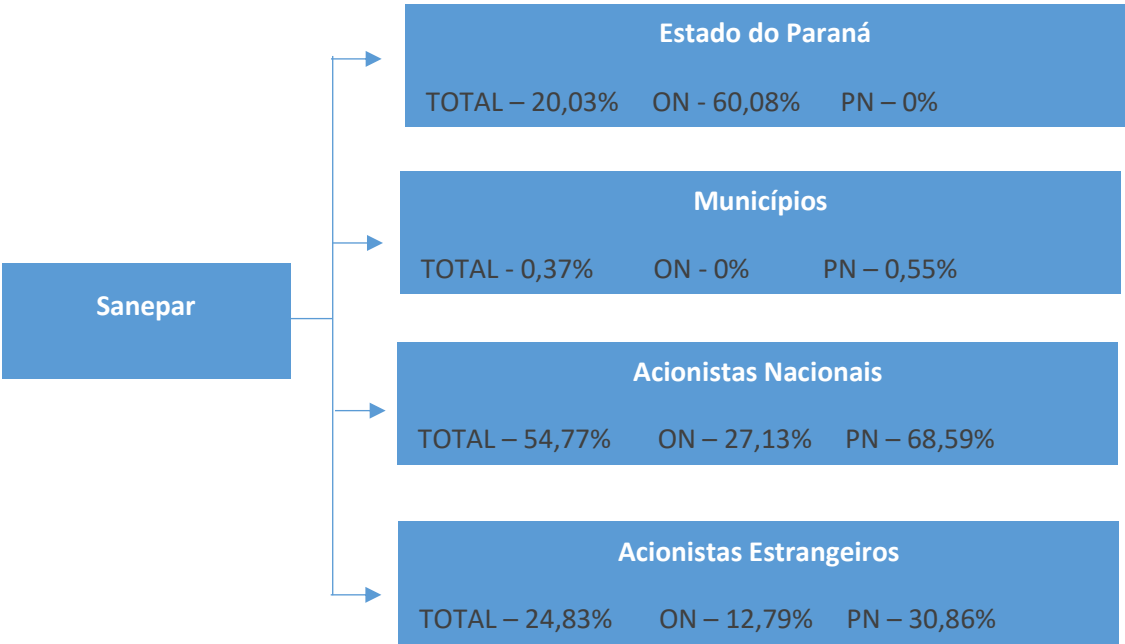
Sanepar

Estado do Paraná

TOTAL – 20,03% ON - 60,08% PN – 0%

Municípios

TOTAL - 0,37% ON - 0% PN – 0,55%

Acionistas Nacionais

TOTAL – 54,77% ON – 27,13% PN – 68,59%

Acionistas Estrangeiros

TOTAL – 24,83% ON – 12,79% PN – 30,86%